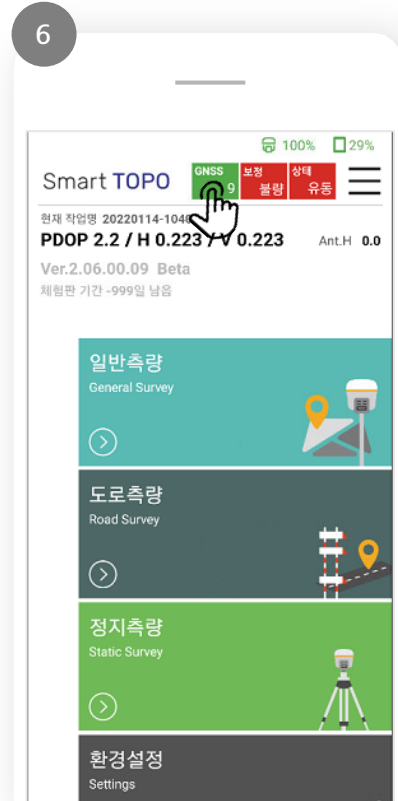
6

100% 29%

Smart TOPO

GNSS 9

보정 불량

상태 유동

현재 작업명 20220114-104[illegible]

PDOP 2.2 / H 0.223 / V 0.223

Ant.H 0.0

Ver.2.06.00.09 Beta

체험판 기간 -999일 남음

일반측량
General Survey

도로측량
Road Survey

정지측량
Static Survey

환경설정
Settings